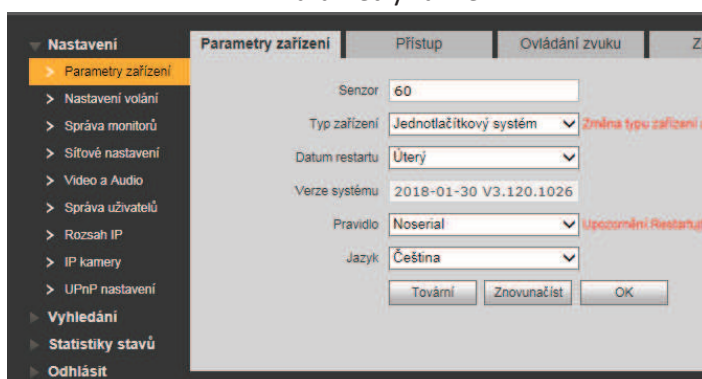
Nastavení
Parametry zařízení
Nastavení volání
Správa monitorů
Síťové nastavení
Video a Audio
Správa uživatelů
Rozsah IP
IP kamery
UPnP nastavení
Vyhledání
Statistiky stavů
Odhlásit

Parametry zařízení | Přístup | Ovládání zvuku | Z

Senzor 60
Typ zařízení Jednotlačítkový systém Změna typu zařízení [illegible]
Datum restartu Úterý
Verze systému 2018-01-30 V3.120.1026
Pravidlo Noserial Upozornění Restartu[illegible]
Jazyk Čeština

Tovární | Znovunačíst | OK